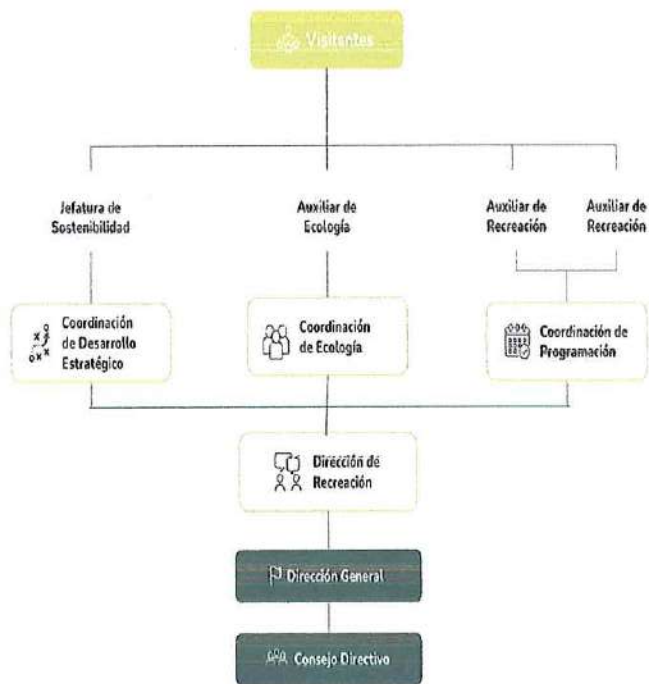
Visitantes

Jefatura de Sostenibilidad

Auxiliar de Ecología

Auxiliar de Recreación

Auxiliar de Recreación

Coordinación de Desarrollo Estratégico

Coordinación de Ecología

Coordinación de Programación

Dirección de Recreación

Dirección General

Consejo Directivo